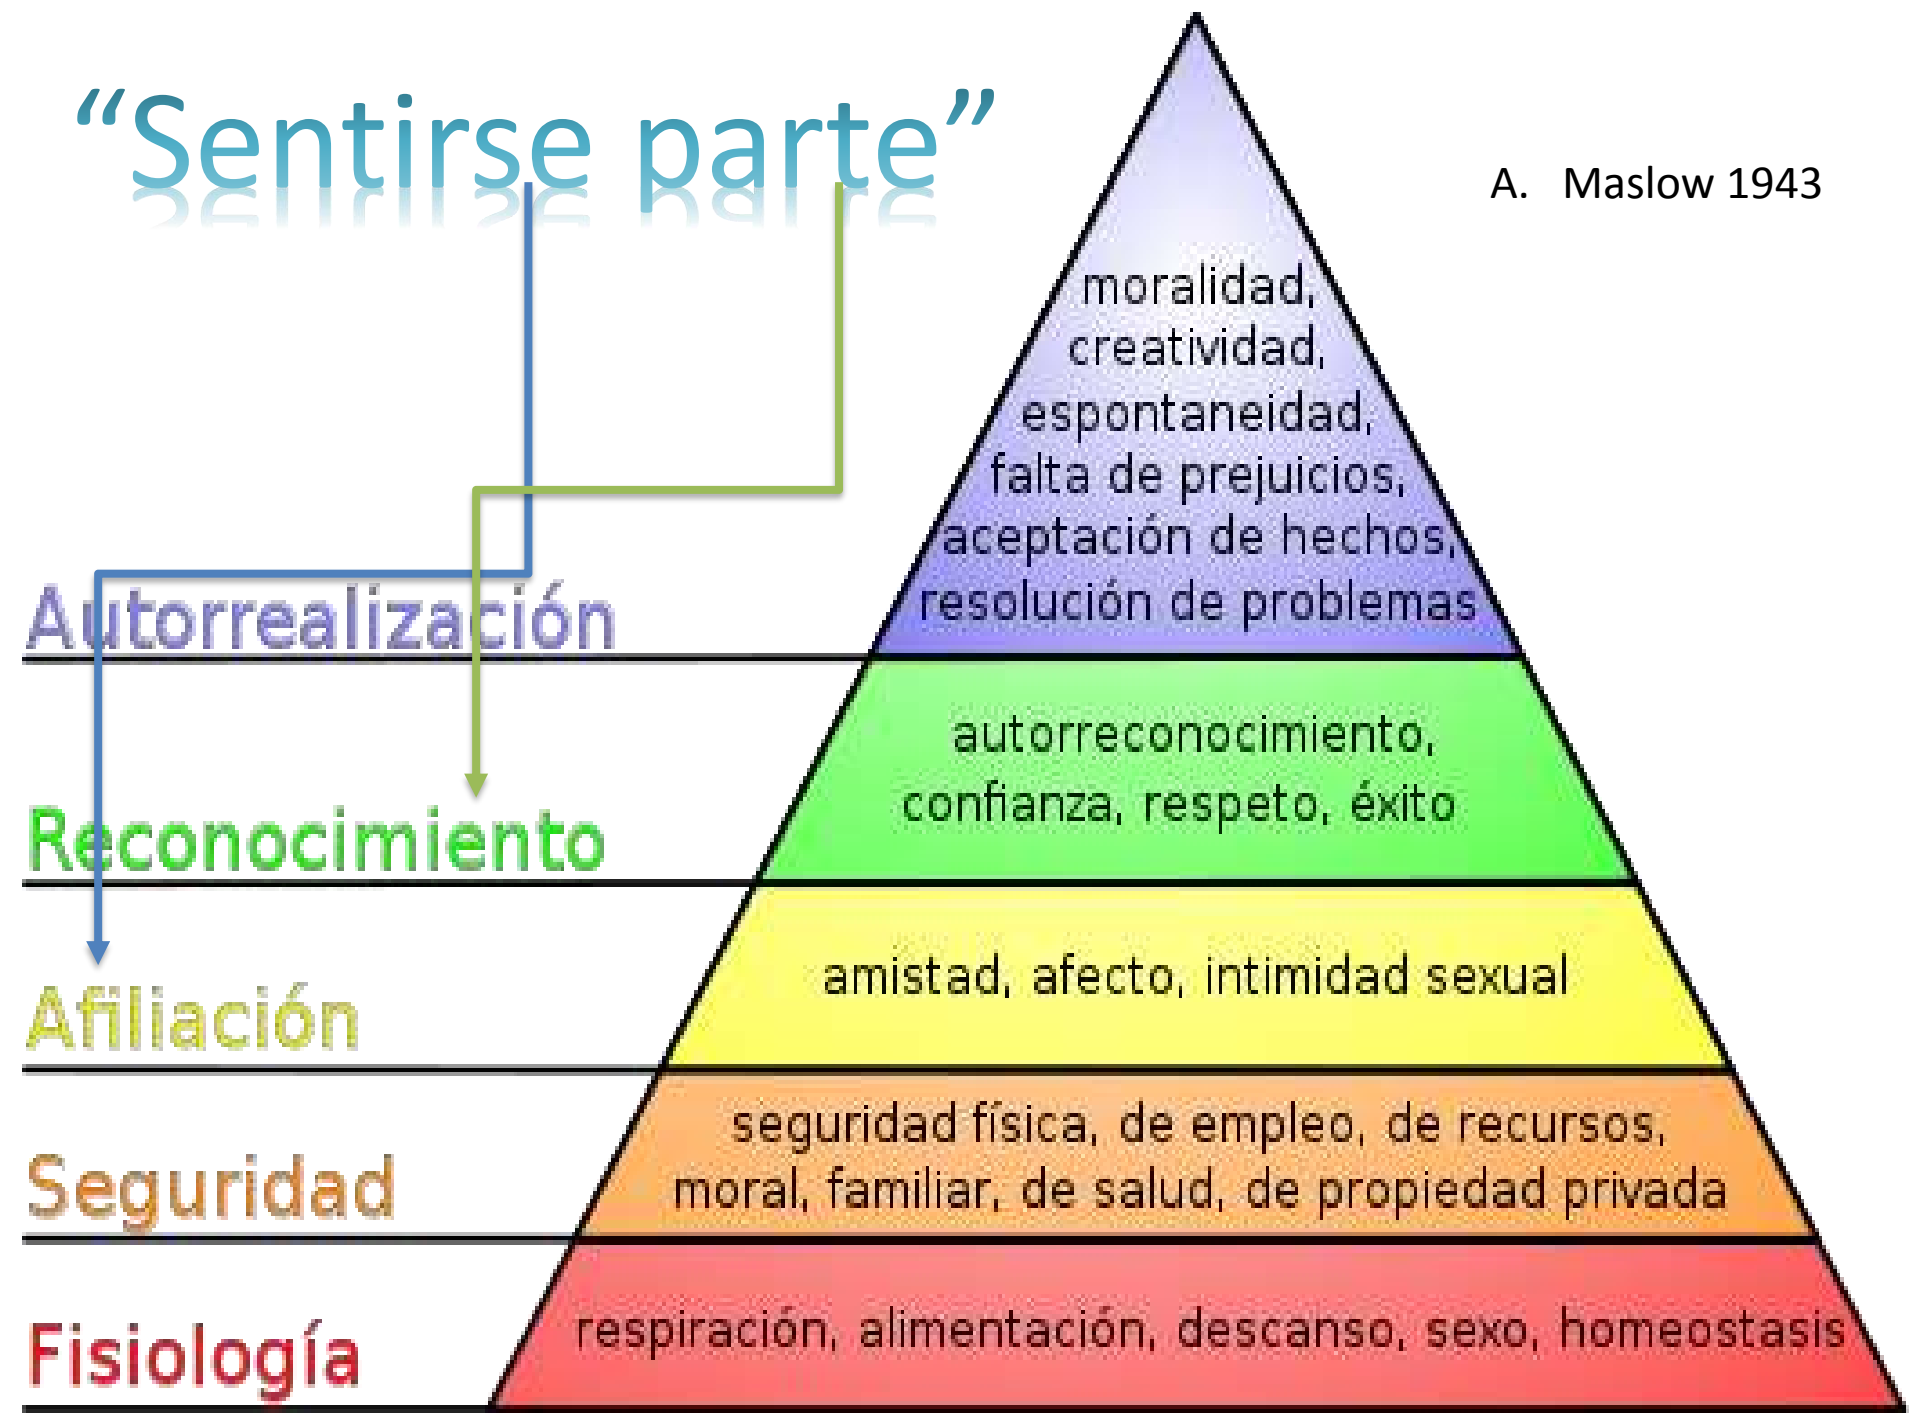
“Sentirse parte”

A. Maslow 1943

moralidad, creatividad, espontaneidad, falta de prejuicios, aceptación de hechos, resolución de problemas

Autorrealización

autorreconocimiento, confianza, respeto, éxito

Reconocimiento

amistad, afecto, intimidad sexual

Afiliación

seguridad física, de empleo, de recursos, moral, familiar, de salud, de propiedad privada

Seguridad

respiración, alimentación, descanso, sexo, homeostasis

Fisiología